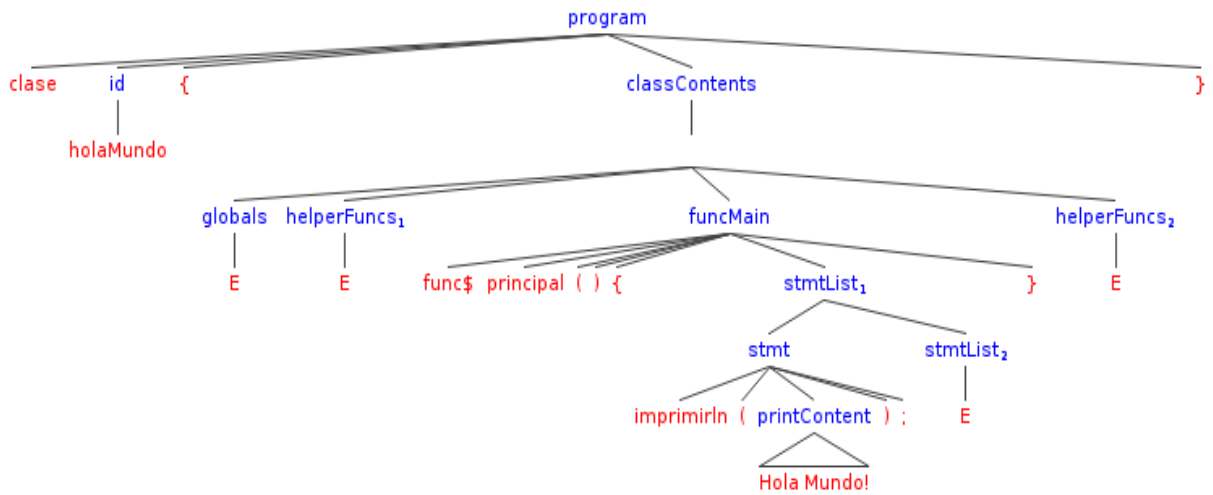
program

clase id { classContents }

holaMundo

globals helperFuncs$_1$ funcMain helperFuncs$_2$

E E func$ principal ( ) { stmtList$_1$ } E

stmt stmtList$_2$

imprimirln ( printContent ) ; E

Hola Mundo!